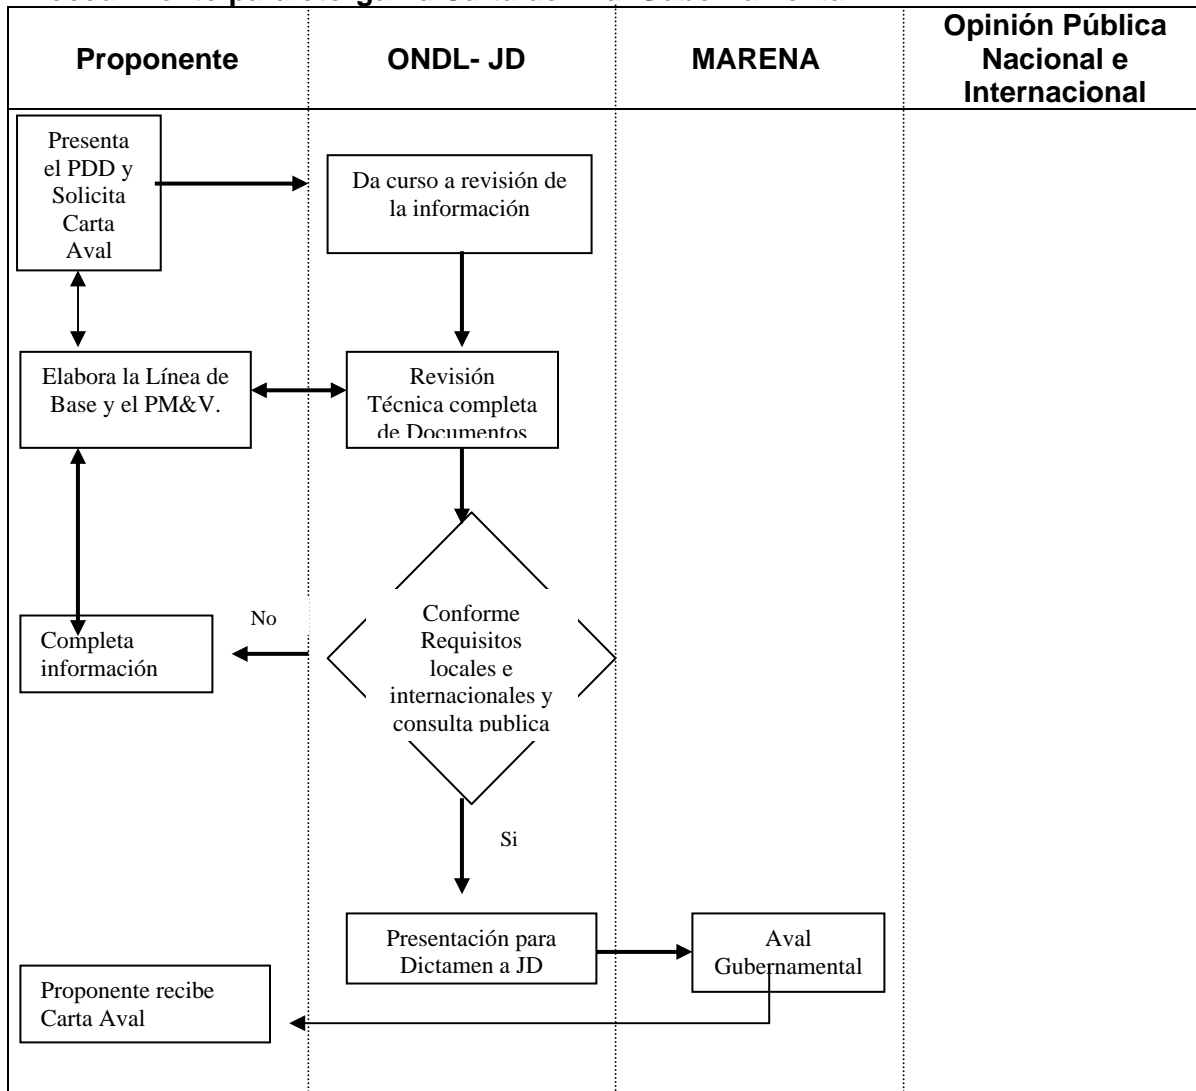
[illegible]

| Proponente | ONDL- JD | MARENA | Opinión Pública Nacional e Internacional |
|---|---|---|---|

Presenta el PDD y Solicita Carta Aval

Da curso a revisión de la información

Elabora la Línea de Base y el PM&V.

Revisión Técnica completa de Documentos

No

Completa información

Conforme Requisitos locales e internacionales y consulta publica

Si

Presentación para Dictamen a JD

Aval Gubernamental

Proponente recibe Carta Aval